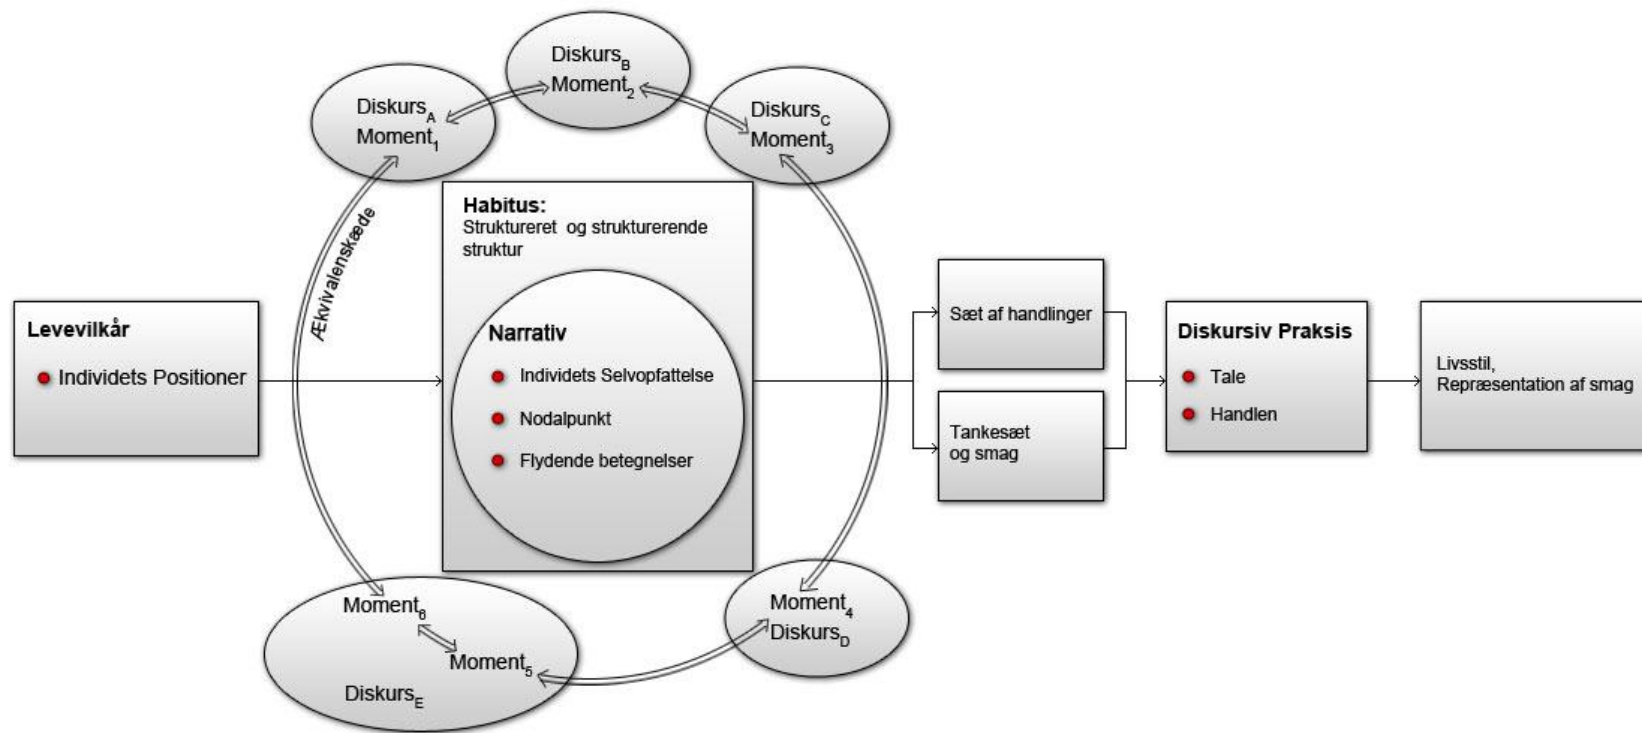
Diskurs$_B$
Moment$_2$

Diskurs$_A$
Moment$_1$

Diskurs$_C$
Moment$_3$

Ækvivalenskæde

Habitus:
Struktureret og strukturerende struktur

Narrativ
- Individets Selvopfattelse
- Nodalpunkt
- Flydende betegnelser

Levevilkår
- Individets Positioner

Sæt af handlinger

Tankesæt og smag

Diskursiv Praksis
- Tale
- Handlen

Livsstil,
Repræsentation af smag

Moment$_6$

Moment$_5$

Diskurs$_E$

Moment$_4$
Diskurs$_D$